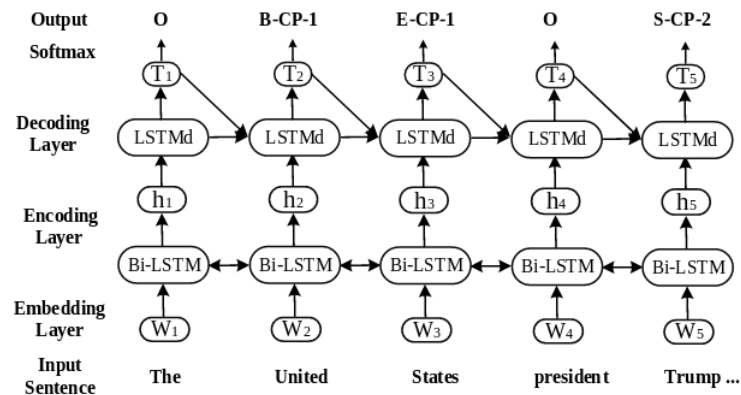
Output O B-CP-1 E-CP-1 O S-CP-2

Softmax

$T_1$ $T_2$ $T_3$ $T_4$ $T_5$

Decoding Layer

LSTMd LSTMd LSTMd LSTMd LSTMd

$h_1$ $h_2$ $h_3$ $h_4$ $h_5$

Encoding Layer

Bi-LSTM Bi-LSTM Bi-LSTM Bi-LSTM Bi-LSTM

Embedding Layer

$W_1$ $W_2$ $W_3$ $W_4$ $W_5$

Input Sentence The United States president Trump ...